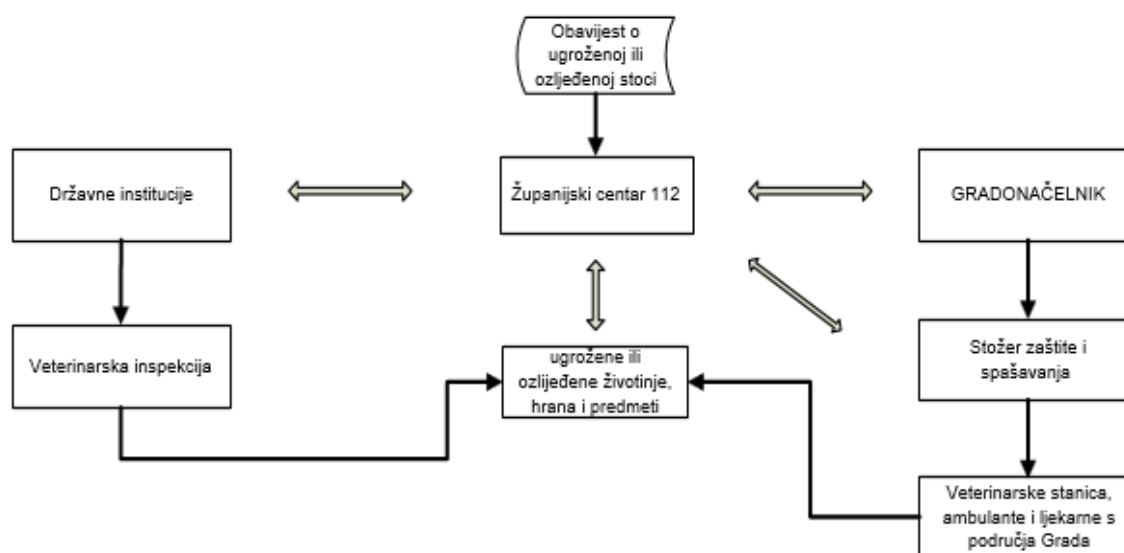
Obavijest o ugroženoj ili ozljeđenoj stoci

Državne institucije

Županijski centar 112

GRADONAČELNIK

Veterinarska inspekcija

ugrožene ili ozlijeđene životinje, hrana i predmeti

Stožer zaštite i spašavanja

Veterinarske stanica, ambulante i ljekarne s područja Grada